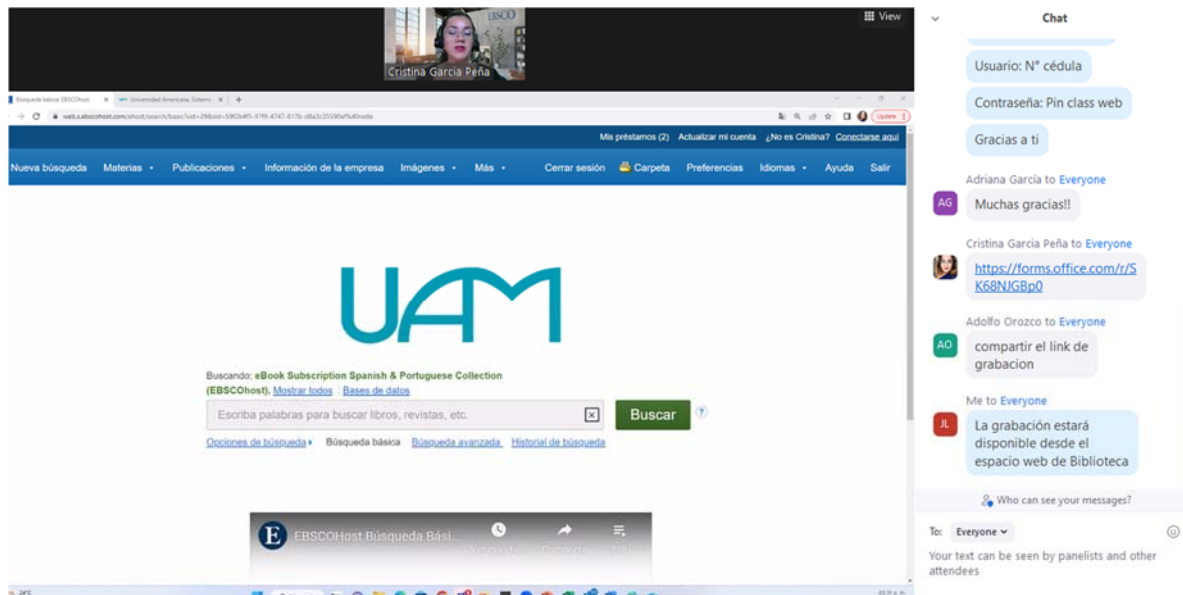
View

Cristina Garcia Peña

EBSCO

Búsqueda básica: EBSCOhost | Universidad Americana. Sistema

web.s.ebscohost.com/ehost/search/basic?vid=29&sid=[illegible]

Update

Mis préstamos (2) Actualizar mi cuenta ¿No es Cristina? Conectarse aquí

Nueva búsqueda Materias • Publicaciones • Información de la empresa Imágenes • Más • Cerrar sesión Carpeta Preferencias Idiomas • Ayuda Salir

UAM

Buscando: eBook Subscription Spanish & Portuguese Collection (EBSCOhost), Mostrar todos | Bases de datos

Escriba palabras para buscar libros, revistas, etc.

Buscar

Opciones de búsqueda ▸ Búsqueda básica Búsqueda avanzada Historial de búsqueda

EBSCOHost Búsqueda Bási...

Chat

Usuario: N° cédula

Contraseña: Pin class web

Gracias a ti

Adriana García to Everyone

AG

Muchas gracias!!

Cristina Garcia Peña to Everyone

https://forms.office.com/r/SK68NJGBp0

Adolfo Orozco to Everyone

AO

compartir el link de grabacion

Me to Everyone

JL

La grabación estará disponible desde el espacio web de Biblioteca

Who can see your messages?

To: Everyone

Your text can be seen by panelists and other attendees